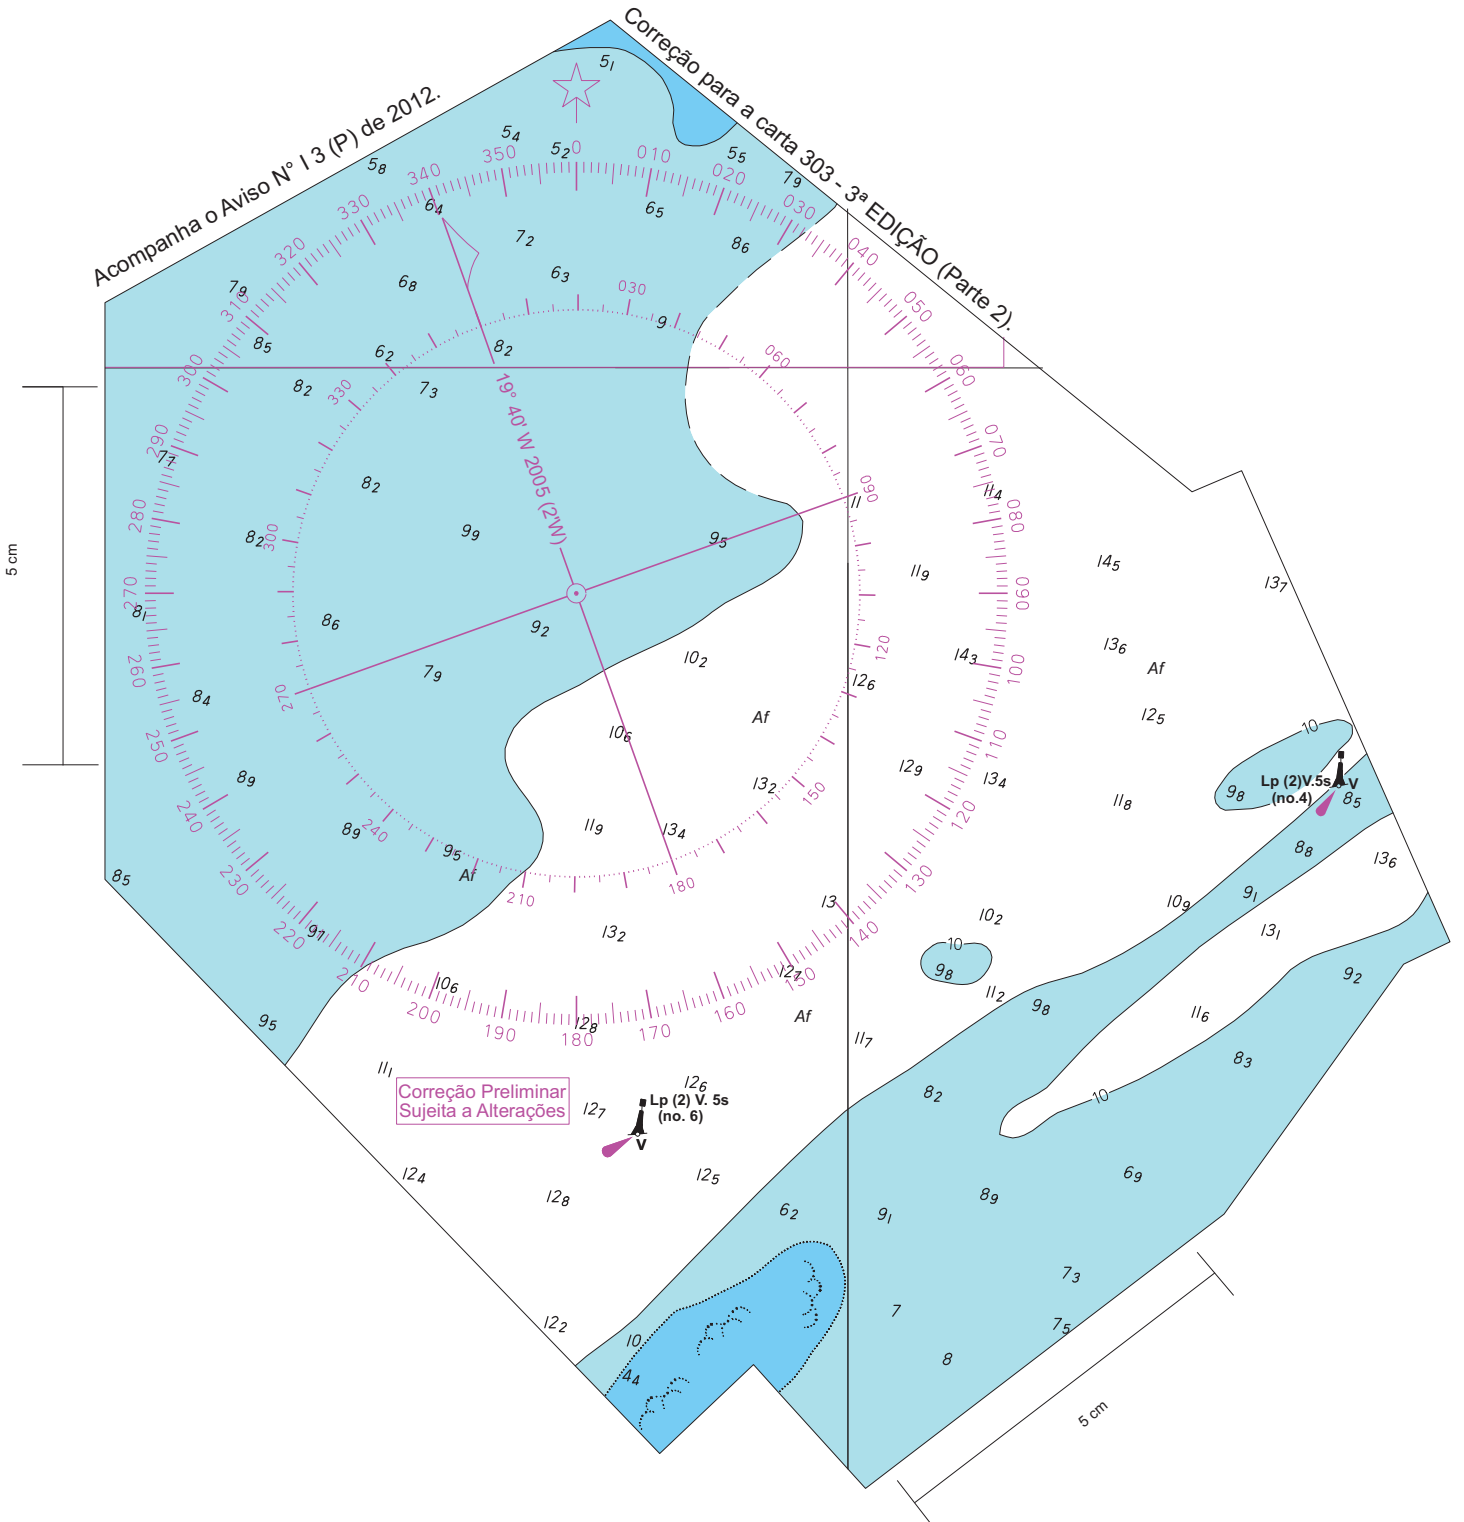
Acompanha o Aviso N° I 3 (P) de 2012.

Correção para a carta 303 - 3ª EDIÇÃO (Parte 2).

5 cm

5 cm

19° 40' W 2005 (2'W)

Correção Preliminar
Sujeita a Alterações

Lp (2) V. 5s
(no. 6)
V

Lp (2)V.5s
(no.4)
V

0 010 020 030 040 050 060 070 080 090 100 110 120 130 140 150 160 170 180 190 200 210 220 230 240 250 260 270 280 290 300 310 320 330 340 350

030 060 090 120 150 180 210 240 270 300 330

$5_1$ $5_4$ $5_2$ $5_5$ $5_8$ $7_9$ $6_4$ $6_5$ $7_2$ $8_6$ $6_3$ $6_8$ $7_9$ $8_5$ $6_2$ 9 $8_2$ $7_3$ $8_2$ $7_7$ $8_2$ $9_9$ $9_5$ $8_2$ $8_1$ $8_6$ $9_2$ $7_9$ $10_2$ $8_4$ Af $10_6$ $8_9$ $13_2$ $8_9$ $11_9$ $13_4$ $9_5$ Af $8_5$ $9_1$ $13_2$ $10_6$ $12_8$ $12_7$ Af $9_5$ $11_1$ $12_6$ $12_7$ $12_4$ $12_5$ $12_8$ $12_2$ $10$ $4_4$ $6_2$ $11$ $11_4$ $11_9$ $14_5$ $13_7$ $14_3$ $13_6$ Af $12_6$ $12_5$ $12_9$ $13_4$ $11_8$ 10 $9_8$ $8_5$ $8_8$ $13_6$ $13$ $10_2$ $10_9$ $9_1$ $13_1$ 10 $9_8$ $11_2$ $9_8$ $9_2$ $11_6$ $11_7$ $8_3$ $8_2$ 10 $6_9$ $8_9$ $9_1$ $7_3$ 7 $7_5$ 8